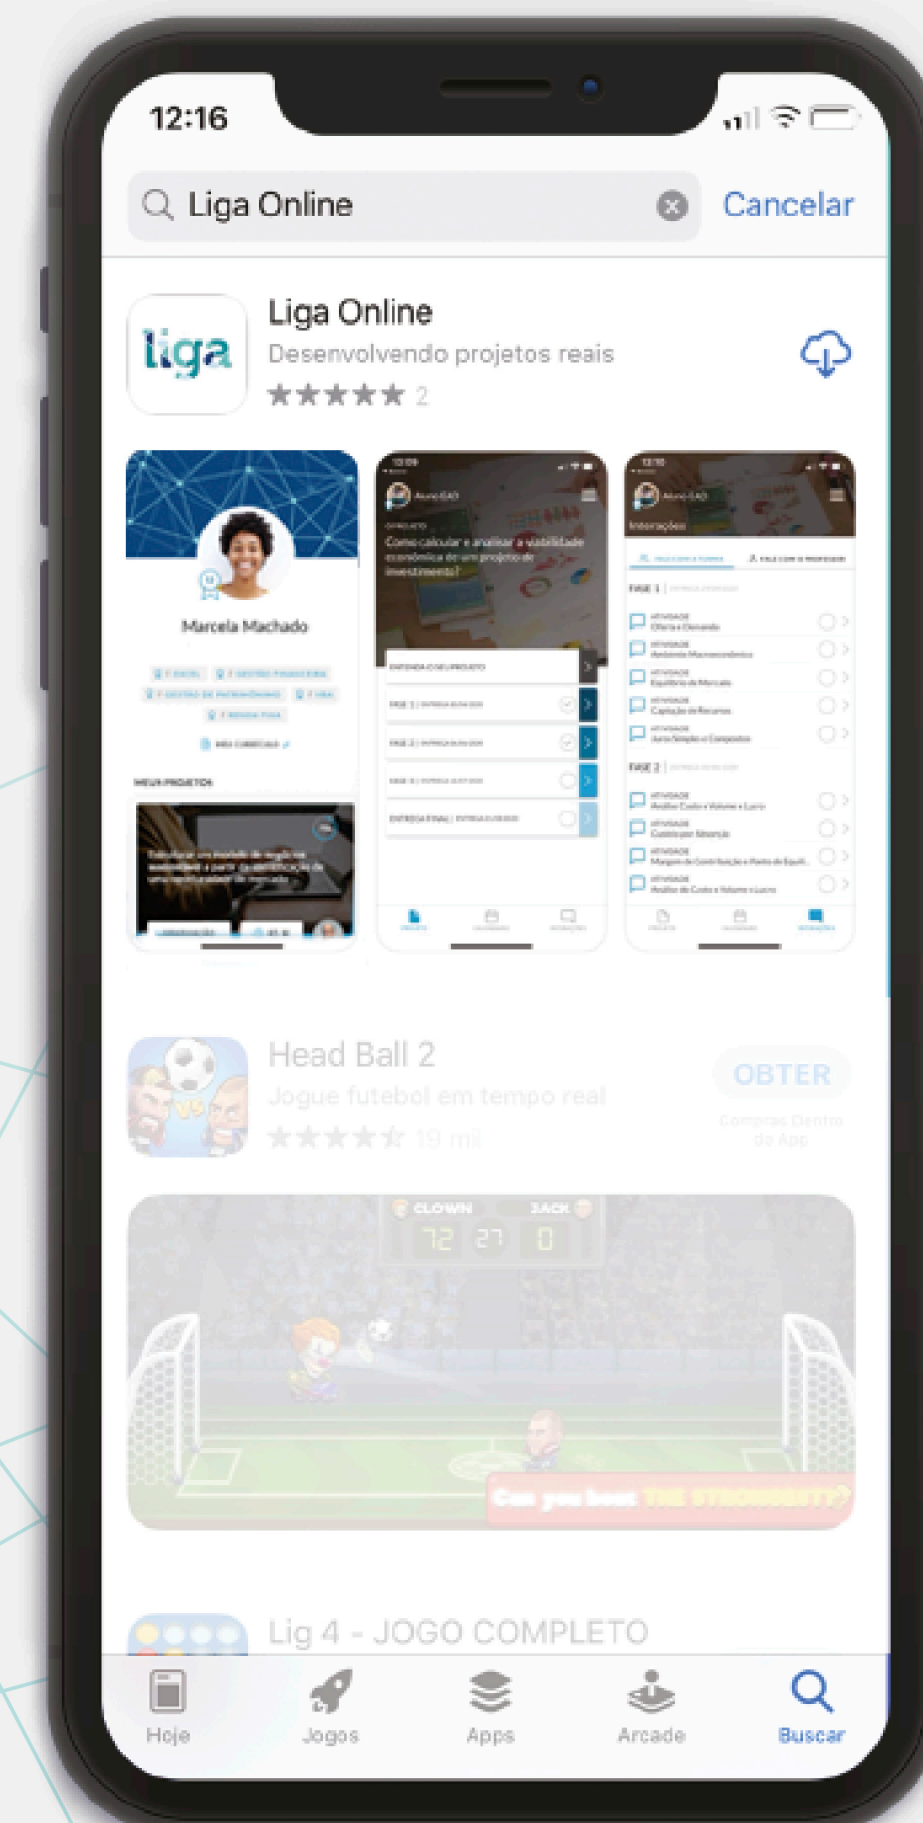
12:16

Liga Online

Cancelar

liga

Liga Online

Desenvolvendo projetos reais

★★★★★ 2

Marcela Machado

MEUS PROJETOS

Como calcular e analisar a viabilidade econômica de um projeto de investimento?

Interações

FASE 1

FASE 2

Head Ball 2

Jogue futebol em tempo real

★★★★★ 19 mil

OBTER

Compras Dentro do App

CLOWN

JACK

72 27 0

Can you beat THE STRONGEST?

Lig 4 - JOGO COMPLETO

Hoje

Jogos

Apps

Arcade

Buscar